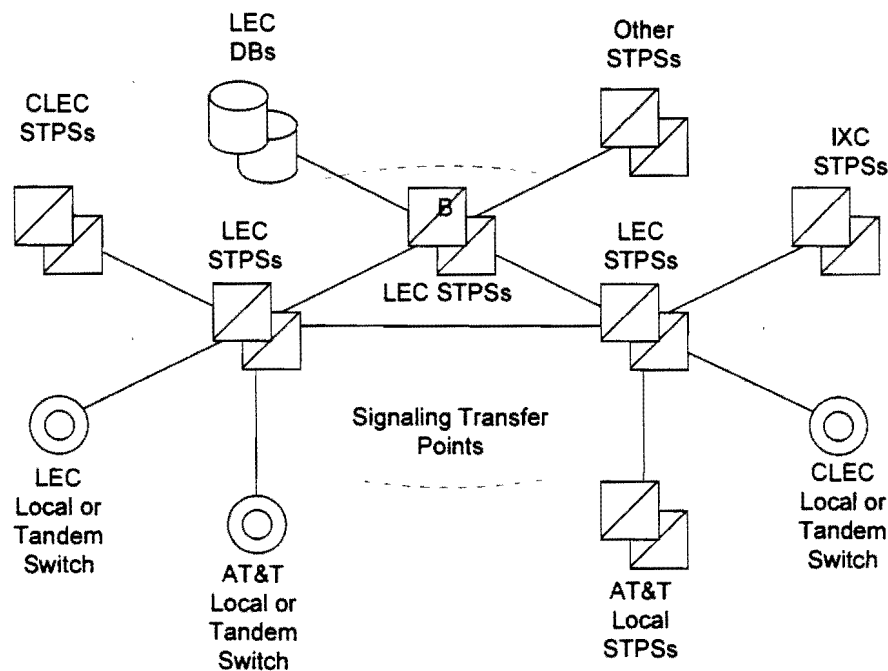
LEC DBs

Other STPSs

CLEC STPSs

IXC STPSs

B

LEC STPSs

LEC STPSs

LEC STPSs

Signaling Transfer Points

LEC Local or Tandem Switch

AT&T Local or Tandem Switch

AT&T Local STPSs

CLEC Local or Tandem Switch